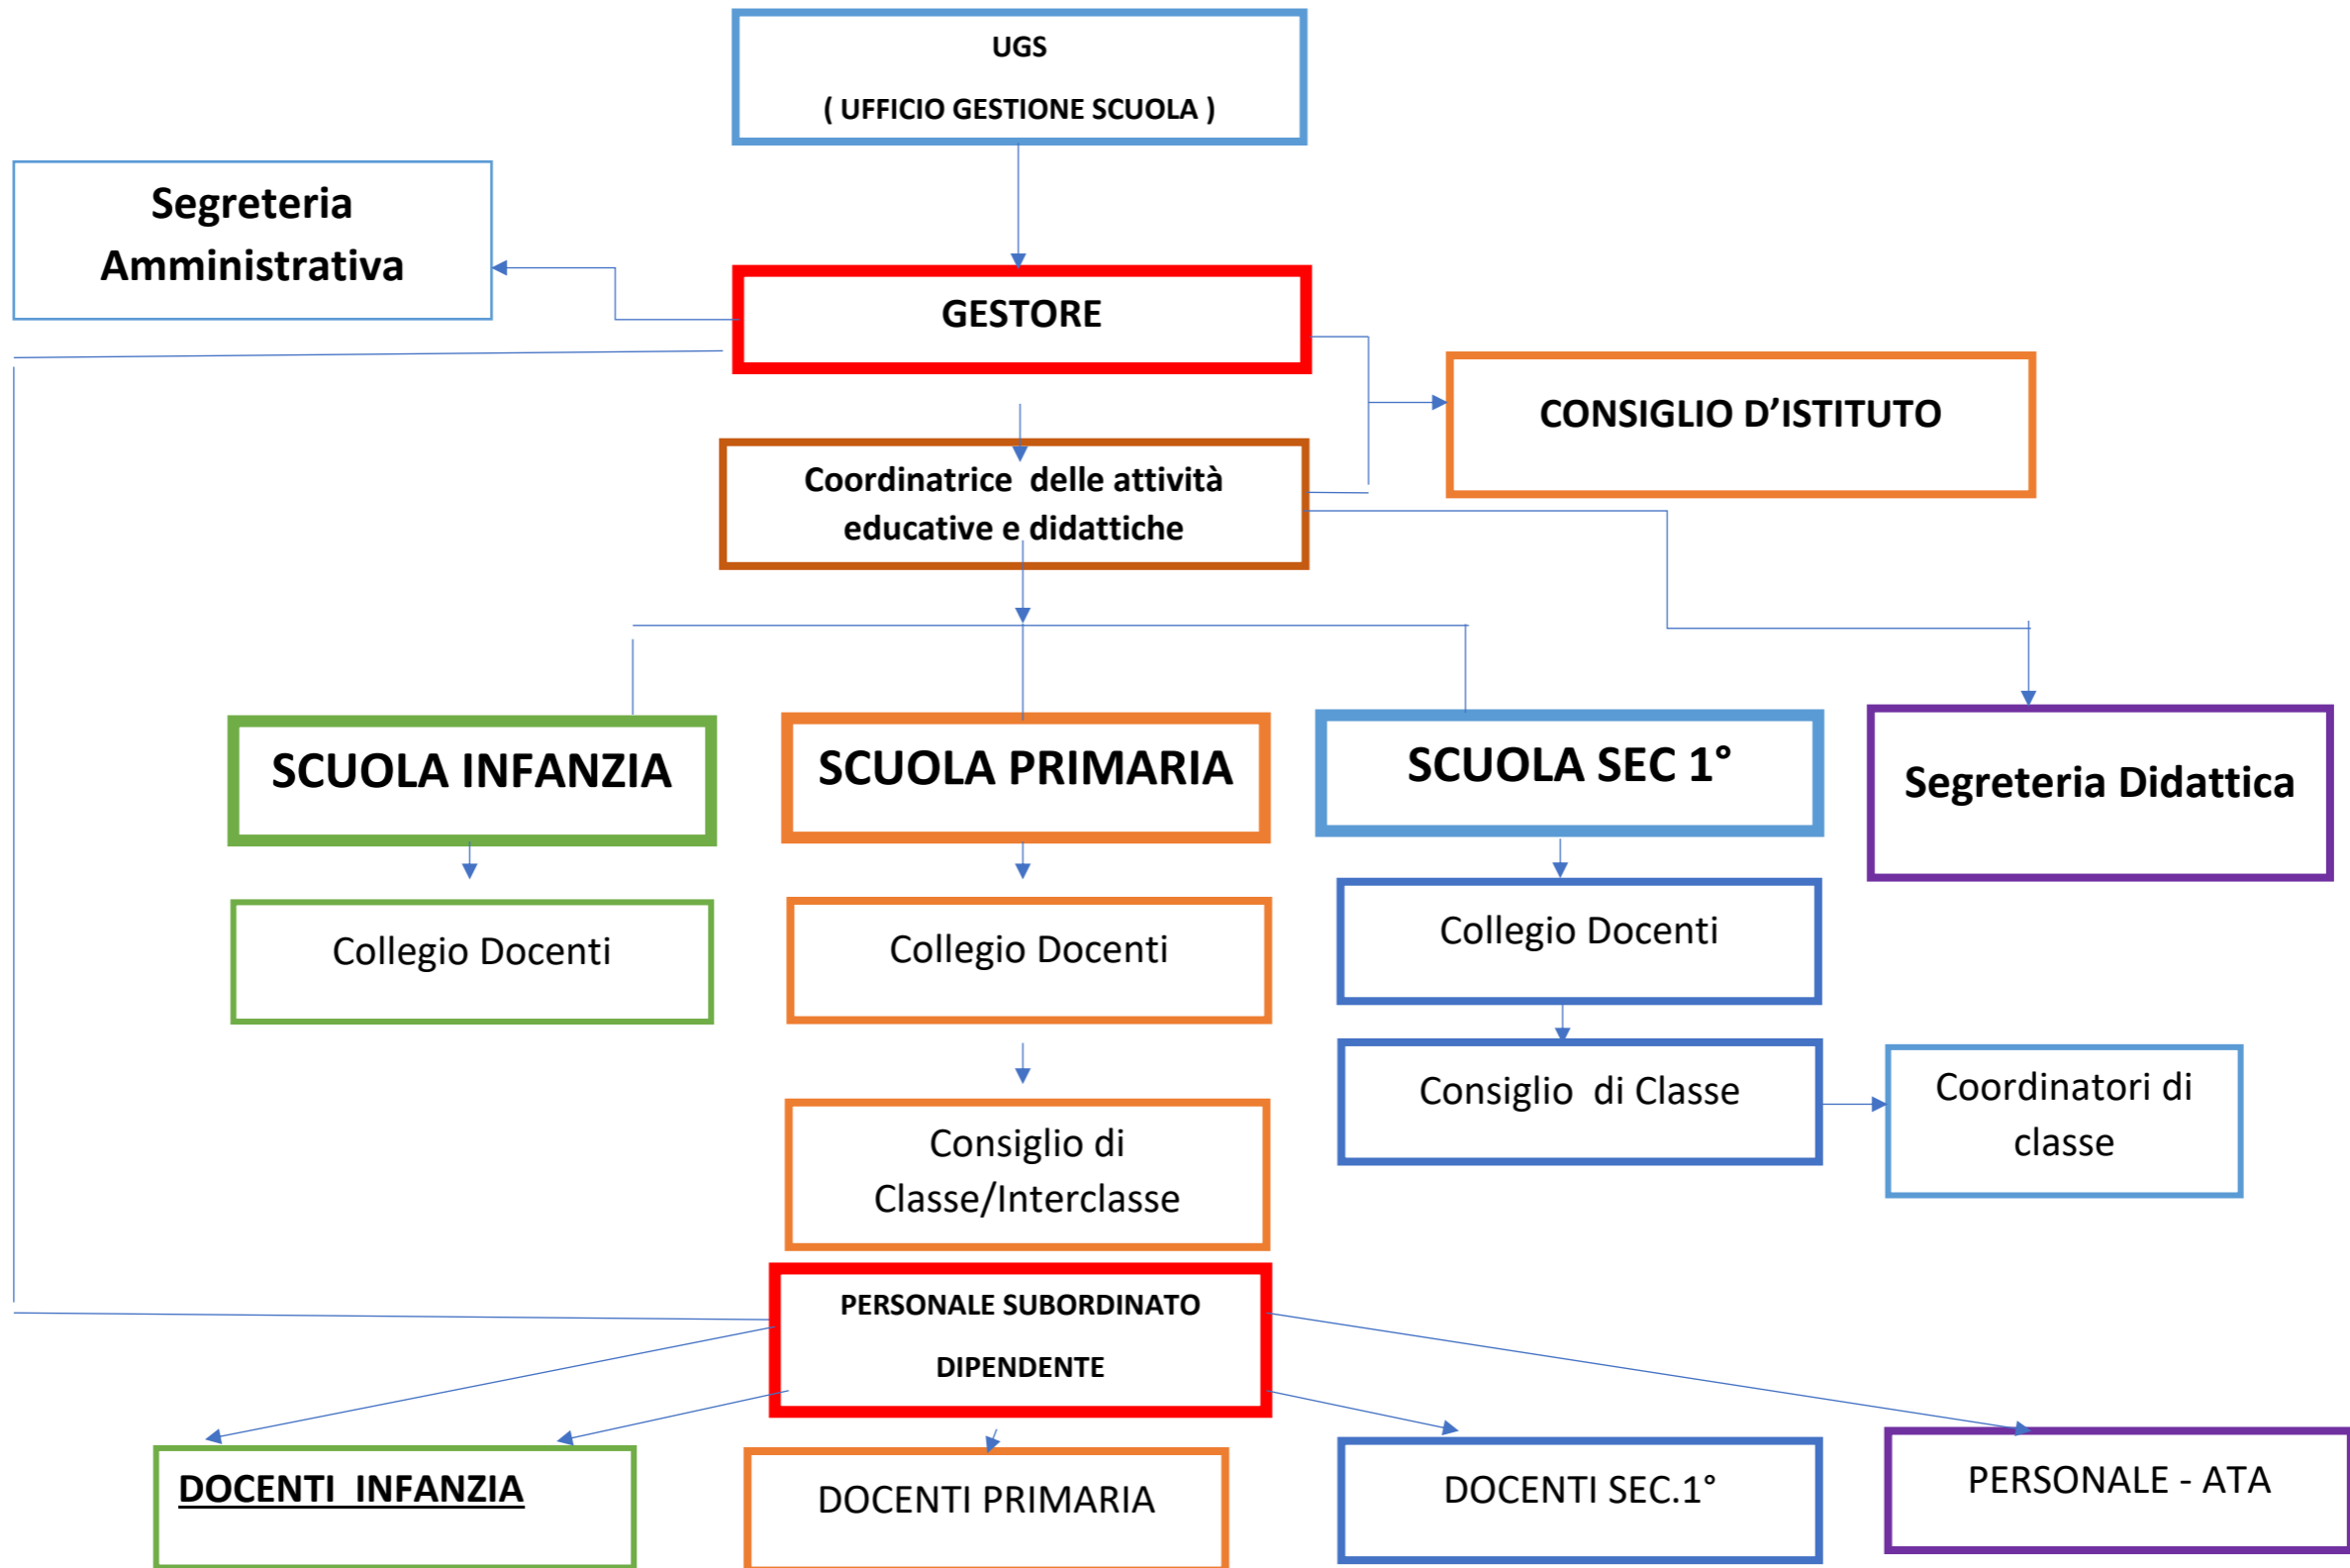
UGS
( UFFICIO GESTIONE SCUOLA )

Segreteria Amministrativa

GESTORE

CONSIGLIO D'ISTITUTO

Coordinatrice delle attività educative e didattiche

SCUOLA INFANZIA

SCUOLA PRIMARIA

SCUOLA SEC 1°

Segreteria Didattica

Collegio Docenti

Collegio Docenti

Collegio Docenti

Consiglio di Classe

Coordinatori di classe

Consiglio di Classe/Interclasse

PERSONALE SUBORDINATO
DIPENDENTE

DOCENTI INFANZIA

DOCENTI PRIMARIA

DOCENTI SEC.1°

PERSONALE - ATA